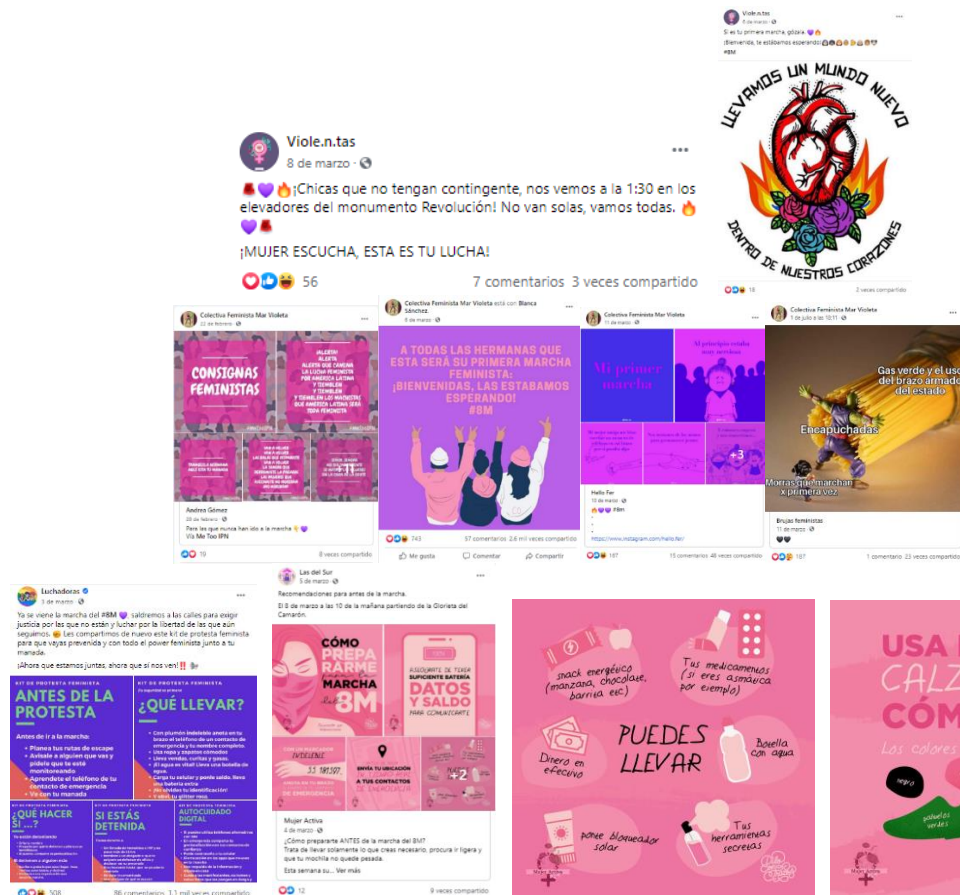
Viole.n.tas
8 de marzo ·
Si es tu primera marcha, gódara.
¡Bienvenida, te estábamos esperando!
#8M

LLEVAMOS UN MUNDO NUEVO DENTRO DE NUESTROS CORAZONES

18
2 veces compartido

Viole.n.tas
8 de marzo ·
¡Chicas que no tengan contingente, nos vemos a la 1:30 en los elevadores del monumento Revolución! No van solas, vamos todas.
¡MUJER ESCUCHA, ESTA ES TU LUCHA!
56
7 comentarios 3 veces compartido

Colectiva Feminista Mar Violeta
22 de febrero ·
CONSIGNAS FEMINISTAS
¡ALERTA! ALERTA! ALERTA QUE CAMINA LA LUCHA FEMINISTA POR AMÉRICA LATINA Y TIEMBLEN Y TIEMBLEN Y TIEMBLEN LOS MACHISTAS QUE AMÉRICA LATINA SERÁ TODA FEMINISTA
Andrea Gómez
20 de febrero ·
Para las que nunca han ido a la marcha
Vía Me Too IPN
19
8 veces compartido

Colectiva Feminista Mar Violeta está con Blanca Sánchez
6 de marzo ·
A TODAS LAS HERMANAS QUE ESTA SERÁ SU PRIMERA MARCHA FEMINISTA: ¡BIENVENIDAS, LAS ESTABAMOS ESPERANDO! #8M
743
57 comentarios 2.6 mil veces compartido
Me gusta Comentar Compartir

Colectiva Feminista Mar Violeta
11 de marzo ·
Mi primer marcha
Al principio estaba muy nerviosa
+3
Hello Fer
10 de marzo ·
#8M
https://www.instagram.com/hello.fer/
187
15 comentarios 48 veces compartido

Colectiva Feminista Mar Violeta
1 de julio a las 10:11 ·
Gas verde y el uso del brazo armado del estado.
Encapuchadas
Morras que marchan x primera vez
Brujas feministas
11 de marzo ·
187
1 comentario 22 veces compartido

Luchadoras
3 de marzo ·
Ya se viene la marcha del #8M saldremos a las calles para exigir justicia por las que no están y luchar por la libertad de las que aún seguimos. Les compartimos de nuevo este kit de protesta feminista para que vayas prevenida y con todo el power feminista junto a tu manada.
¡Ahora que estamos juntas, ahora que sí nos ven!
KIT DE PROTESTA FEMINISTA
ANTES DE LA PROTESTA
Antes de ir a la marcha:
Planea tus rutas de escape
Avísale a alguien que vas y pídele que te esté monitoreando
Aprendete el teléfono de tu contacto de emergencia
Ve con tu manada
KIT DE PROTESTA FEMINISTA
¿QUÉ LLEVAR?
Con plumón indeleble anota en tu brazo el teléfono de un contacto de emergencia y tu nombre completo.
Usa ropa y zapatos cómodos
Lleva vendas, curitas y gasas.
¡El agua es vital! Lleva una botella de agua.
Carga tu celular y ponle saldo.
¡No olvides tu identificación!
¿QUÉ HACER SI ...?
SI ESTÁS DETENIDA
AUTOCUIDADO DIGITAL
508
86 comentarios 1.1 mil veces compartido

Las del Sur
5 de marzo ·
Recomendaciones para antes de la marcha.
El 8 de marzo a las 10 de la mañana partiendo de la Glorieta del Camarón.
CÓMO PREPARARME PARA LA MARCHA DEL 8M
ASEGÚRATE DE TENER SUFICIENTE BATERÍA DATOS Y SALDO PARA COMUNICARTE
INDELEBLE
55 181307
DE EMERGENCIA
ENVÍA TU UBICACIÓN A TUS CONTACTOS DE EMERGENCIA
+2
Mujer Activa
4 de marzo ·
¿Cómo prepararte ANTES de la marcha del 8M?
Trata de llevar solamente lo que creas necesario, procura ir ligera y que tu mochila no quede pesada.
Esta semana su... Ver más
12
9 veces compartido

snack energético (manzana, chocolate, barrita ect)
Tus medicamentos (si eres asmática por ejemplo)
PUEDES LLEVAR
Dinero en efectivo
Botella con agua
ponte bloqueador solar
Tus herramientas secretas

USA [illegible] CALZ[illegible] CÓM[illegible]
Los colores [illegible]
negro
pañuelos verdes